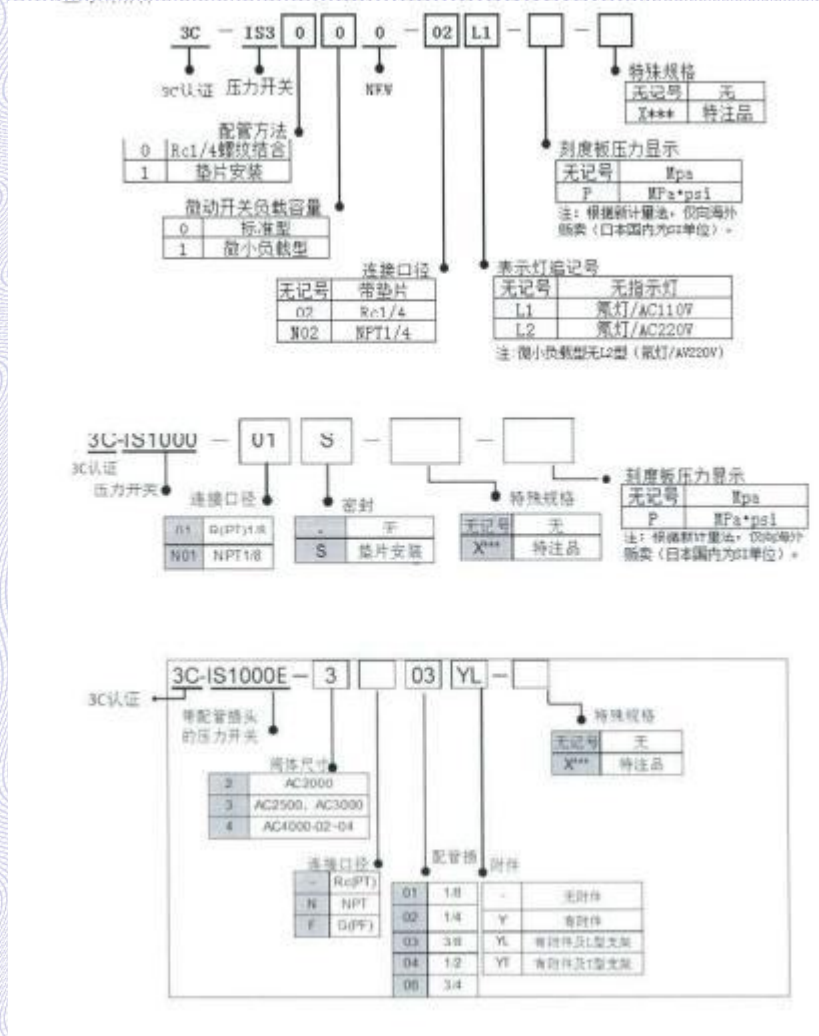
3C − IS3 0 0 0 − 02 L1 − [ ] − [ ]

3C认证 压力开关 NFW

特殊规格
| 无记号 | 无 |
|---|---|
| X*** | 特注品 |

配管方法
| 0 | Rc1/4螺纹结合 |
|---|---|
| 1 | 垫片安装 |

刻度板压力显示
| 无记号 | Mpa |
|---|---|
| P | MPa•psi |

注：根据新计量法，仅向海外贩卖（日本国内为SI单位）。

微动开关负载容量
| 0 | 标准型 |
|---|---|
| 1 | 微小负载型 |

连接口径
| 无记号 | 带垫片 |
|---|---|
| 02 | Rc1/4 |
| N02 | NPT1/4 |

表示灯追记号
| 无记号 | 无指示灯 |
|---|---|
| L1 | 氖灯/AC110V |
| L2 | 氖灯/AC220V |

注：微小负载型无L2型（氖灯/AV220V）

3C-IS1000 − 01 S − [ ] − [ ]

3C认证
压力开关

连接口径
| 01 | R(PT)1/8 |
|---|---|
| N01 | NPT1/8 |

密封
| - | 无 |
|---|---|
| S | 垫片安装 |

特殊规格
| 无记号 | 无 |
|---|---|
| X*** | 特注品 |

刻度板压力显示
| 无记号 | Mpa |
|---|---|
| P | MPa•psi |

注：根据新计量法，仅向海外贩卖（日本国内为SI单位）。

3C-IS1000E − 3 [ ] 03 YL − [ ]

3C认证

带配管插头的压力开关

特殊规格
| 无记号 | 无 |
|---|---|
| X*** | 特注品 |

阀体尺寸
| 2 | AC2000 |
|---|---|
| 3 | AC2500、AC3000 |
| 4 | AC4000-02-04 |

连接口径
| - | Rc(PT) |
|---|---|
| N | NPT |
| F | G(PF) |

配管插
| 01 | 1/8 |
|---|---|
| 02 | 1/4 |
| 03 | 3/8 |
| 04 | 1/2 |
| 06 | 3/4 |

附件
| - | 无附件 |
|---|---|
| Y | 有附件 |
| YL | 有附件及L型支架 |
| YT | 有附件及T型支架 |